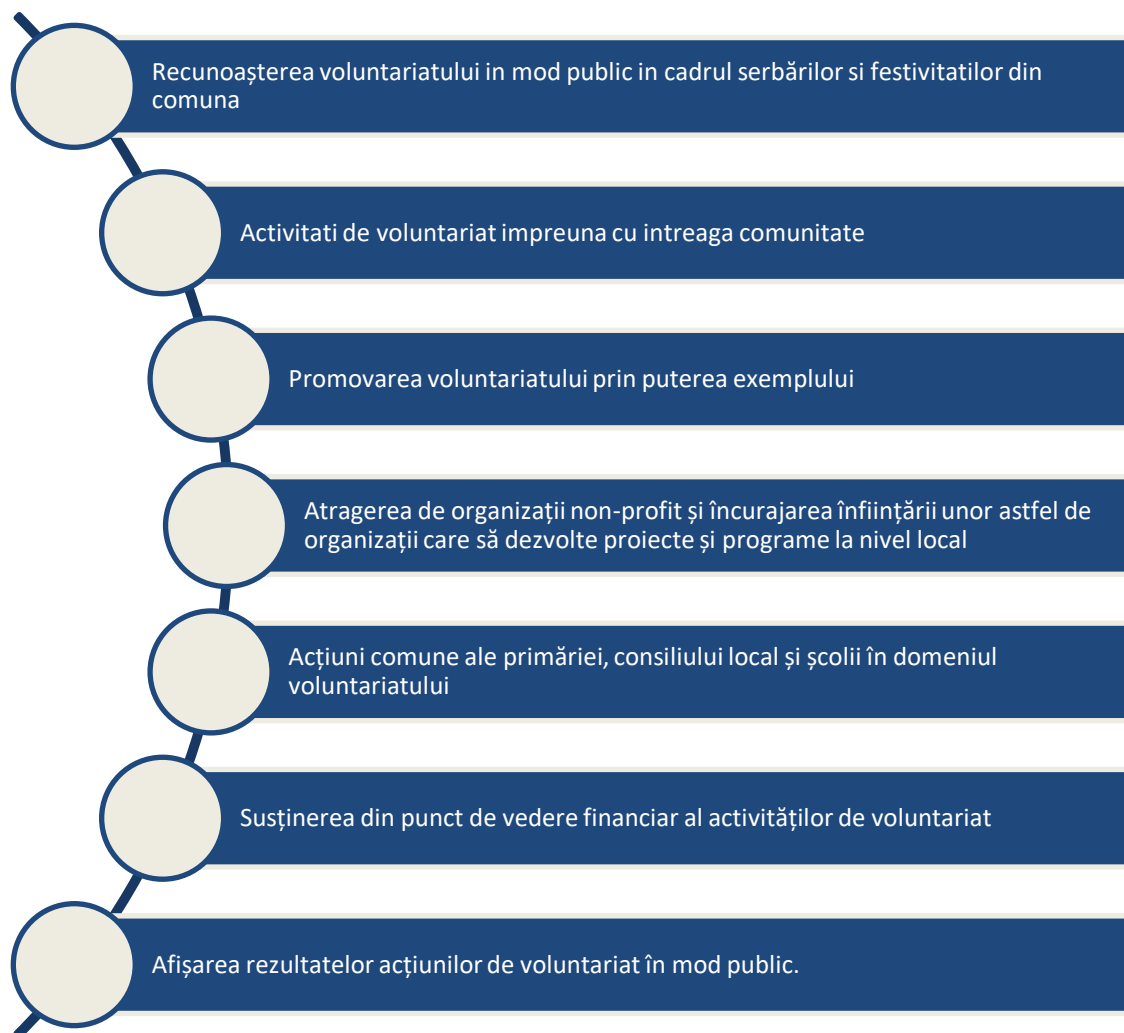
Recunoașterea voluntariatului in mod public in cadrul serbărilor si festivitatilor din comuna

Activitati de voluntariat impreuna cu intreaga comunitate

Promovarea voluntariatului prin puterea exemplului

Atragerea de organizații non-profit și încurajarea înființării unor astfel de organizații care să dezvolte proiecte și programe la nivel local

Acțiuni comune ale primăriei, consiliului local și școlii în domeniul voluntariatului

Susținerea din punct de vedere financiar al activităților de voluntariat

Afișarea rezultatelor acțiunilor de voluntariat în mod public.